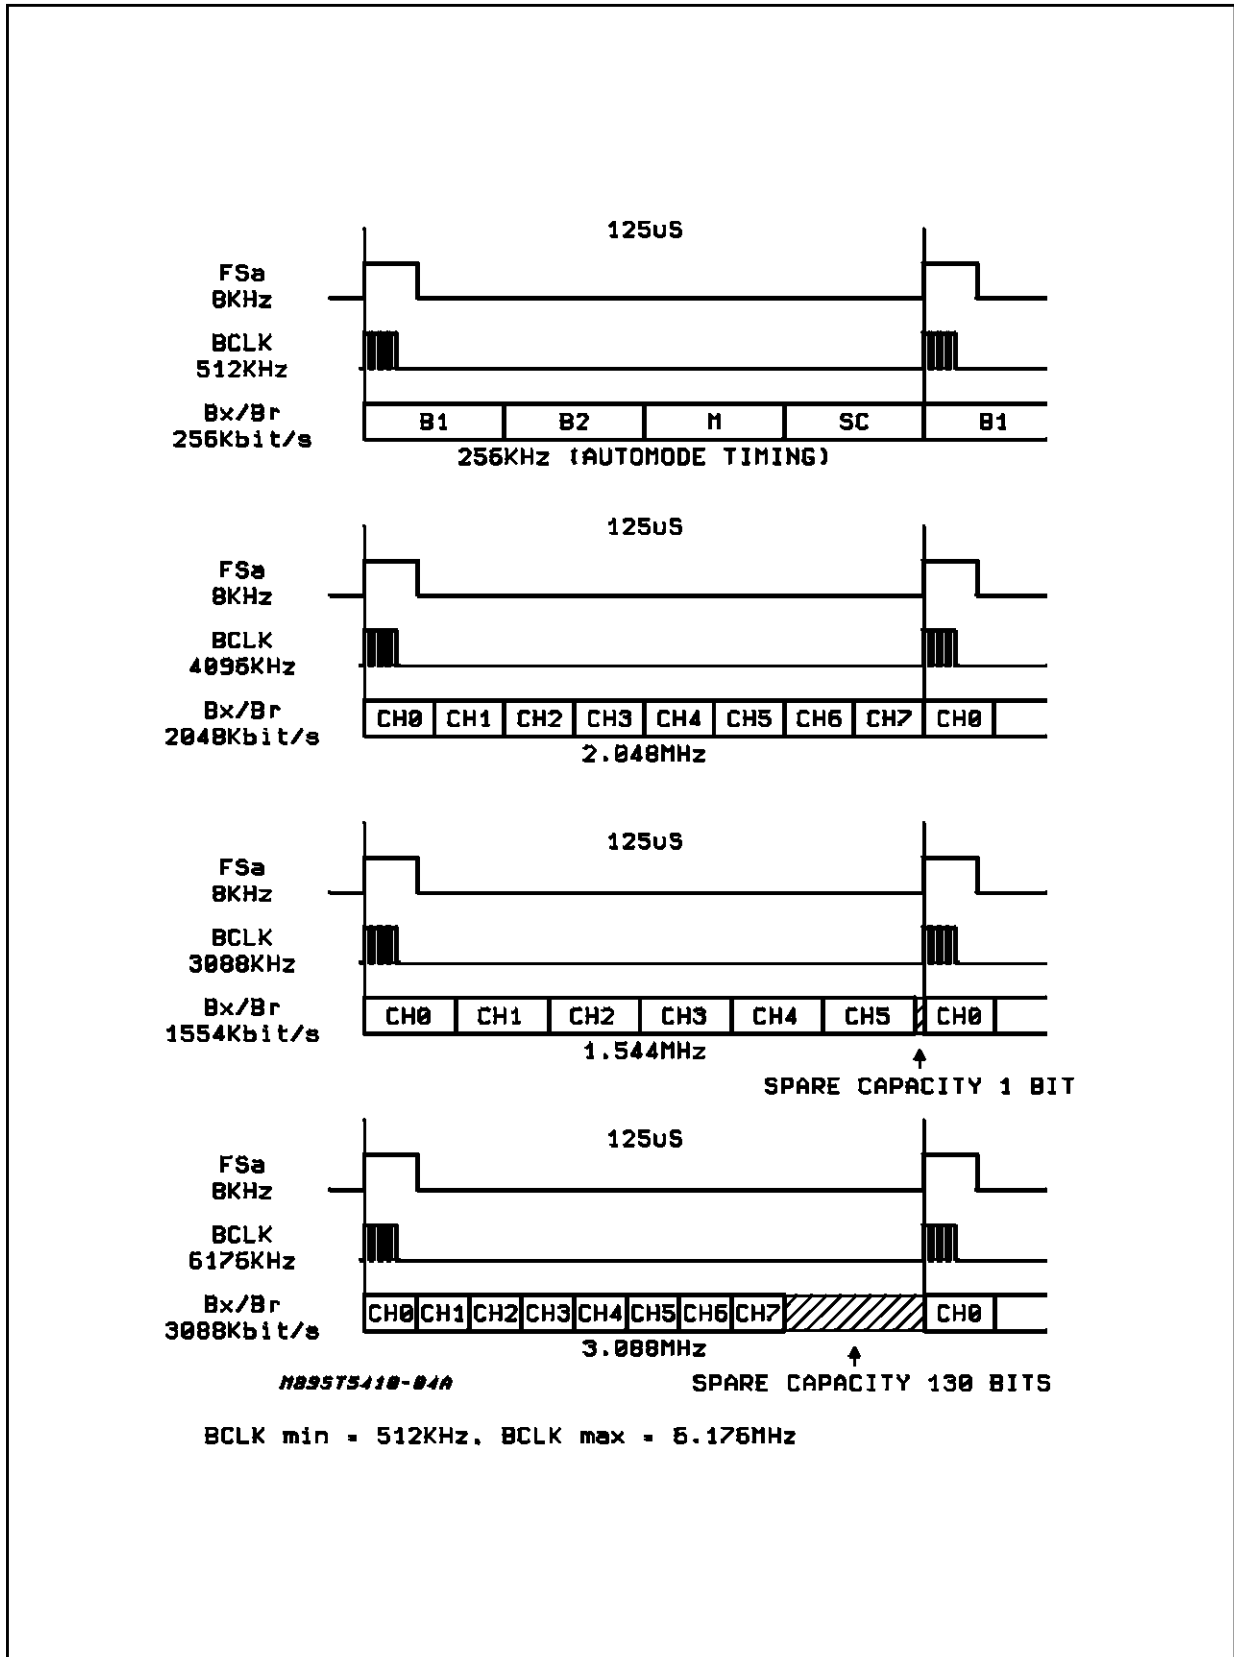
125uS

FSa
8KHz

BCLK
512KHz

Bx/Br
256Kbit/s

| B1 | B2 | M | SC | B1 |
|---|---|---|---|---|

256KHz (AUTOMODE TIMING)

125uS

FSa
8KHz

BCLK
4096KHz

Bx/Br
2048Kbit/s

| CH0 | CH1 | CH2 | CH3 | CH4 | CH5 | CH6 | CH7 | CH0 |
|---|---|---|---|---|---|---|---|---|

2.048MHz

125uS

FSa
8KHz

BCLK
3088KHz

Bx/Br
1554Kbit/s

| CH0 | CH1 | CH2 | CH3 | CH4 | CH5 | CH0 |
|---|---|---|---|---|---|---|

1.544MHz

SPARE CAPACITY 1 BIT

125uS

FSa
8KHz

BCLK
6176KHz

Bx/Br
3088Kbit/s

| CH0 | CH1 | CH2 | CH3 | CH4 | CH5 | CH6 | CH7 | CH0 |
|---|---|---|---|---|---|---|---|---|

3.088MHz

M89ST5410-04A

SPARE CAPACITY 130 BITS

BCLK min = 512KHz, BCLK max = 6.176MHz